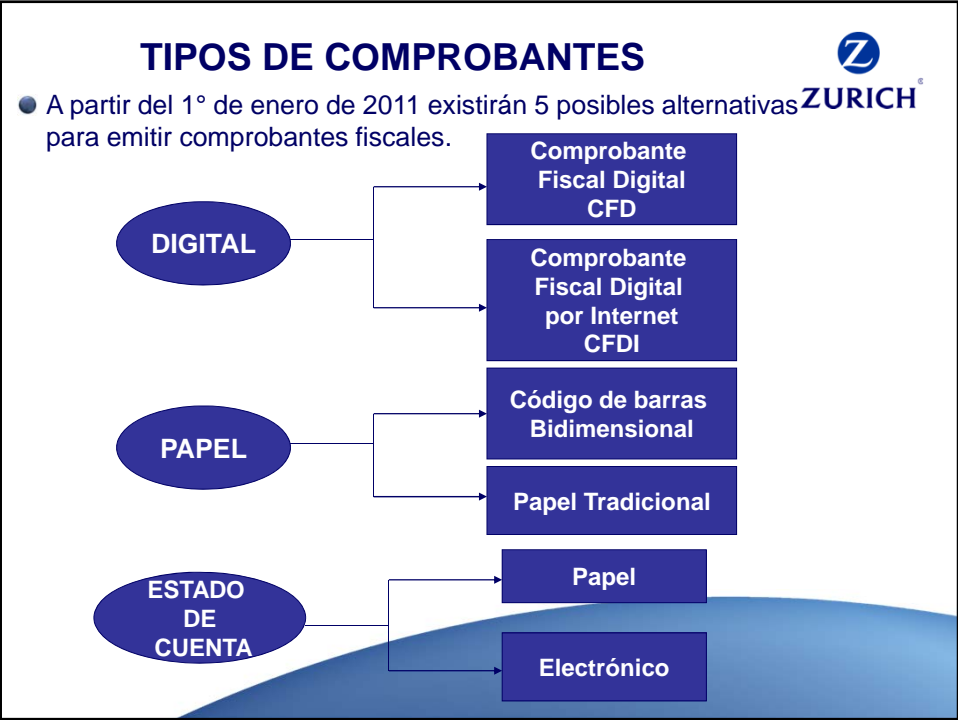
TIPOS DE COMPROBANTES

ZURICH

A partir del 1° de enero de 2011 existirán 5 posibles alternativas para emitir comprobantes fiscales.

DIGITAL

Comprobante Fiscal Digital CFD

Comprobante Fiscal Digital por Internet CFDI

PAPEL

Código de barras Bidimensional

Papel Tradicional

ESTADO DE CUENTA

Papel

Electrónico